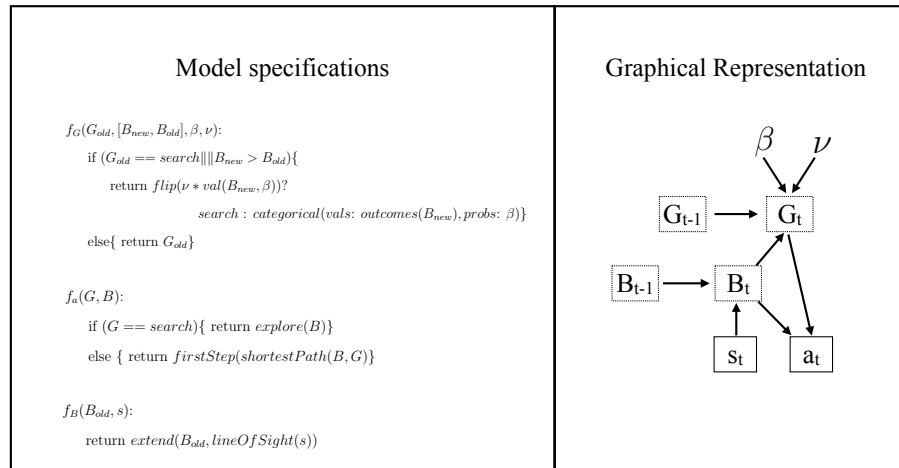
Model specifications

$f_G(G_{old}, [B_{new}, B_{old}], \beta, \nu)$:

if $(G_{old} == search \| \| B_{new} > B_{old})$\{

return $flip(\nu * val(B_{new}, \beta))$?

$search : categorical(vals\text{: } outcomes(B_{new}), probs\text{: } \beta)$\}

else\{ return $G_{old}$\}

$f_a(G, B)$:

if $(G == search)$\{ return $explore(B)$\}

else \{ return $firstStep(shortestPath(B, G)$\}

$f_B(B_{old}, s)$:

return $extend(B_{old}, lineOfSight(s))$

Graphical Representation

$\beta$ $\nu$

$G_{t-1}$ $G_t$

$B_{t-1}$ $B_t$

$s_t$ $a_t$